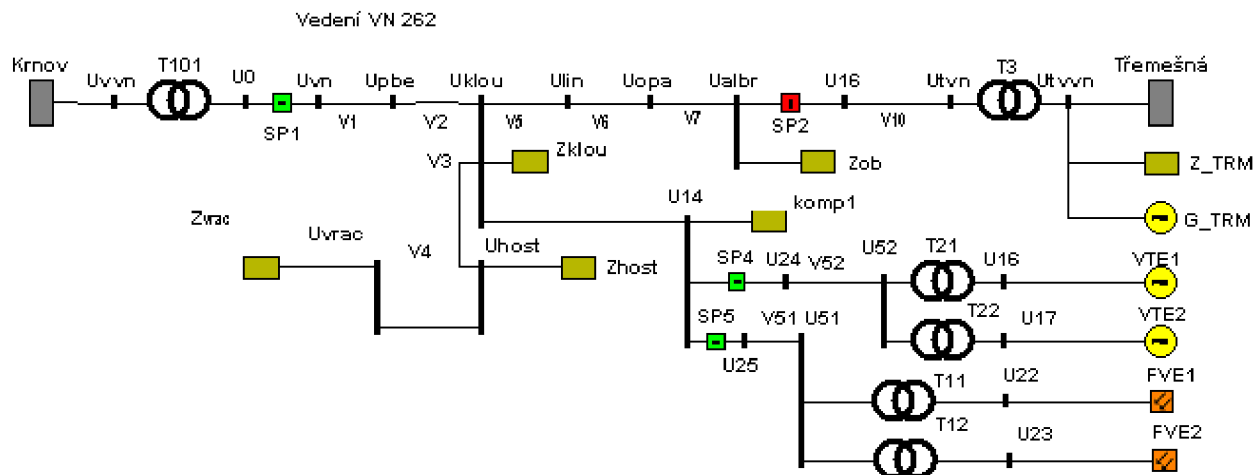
Vedení VN 262

Krnov
Uvvn
T101
U0
SP1
Uvn
V1
Upbe
V2
Uklou
V5
Ulin
V6
Uopa
V7
Ualbr
SP2
U16
V10
Utvn
T3
Utvvn
Třemešná
V3
Zklou
Zob
Z_TRM
G_TRM
U14
komp1
Zvrac
Uvrac
V4
Uhost
Zhost
SP4
U24
V52
U52
T21
U16
VTE1
SP5
V51
U51
T22
U17
VTE2
U25
T11
U22
FVE1
T12
U23
FVE2